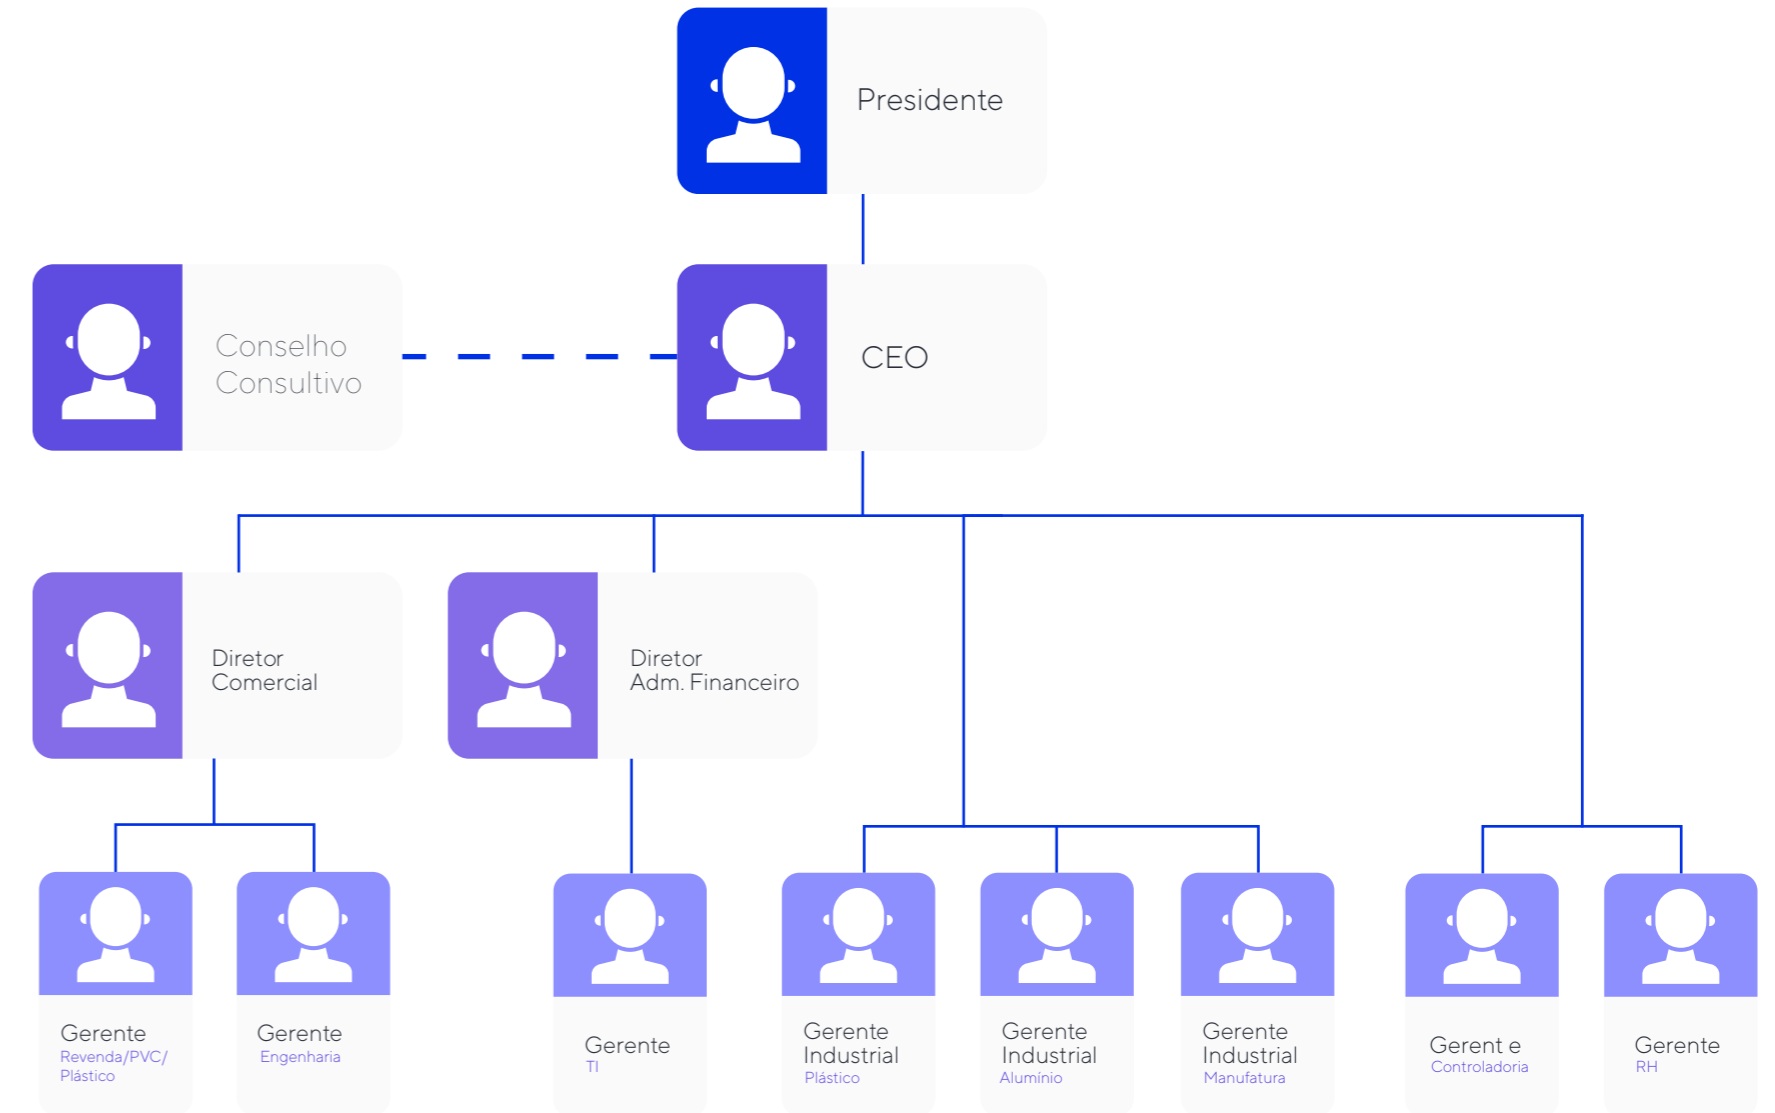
Presidente

Conselho Consultivo

CEO

Diretor Comercial

Diretor Adm. Financeiro

Gerente
Revenda/PVC/ Plástico

Gerente
Engenharia

Gerente
TI

Gerente Industrial
Plástico

Gerente Industrial
Alumínio

Gerente Industrial
Manufatura

Gerent e
Controladoria

Gerente
RH